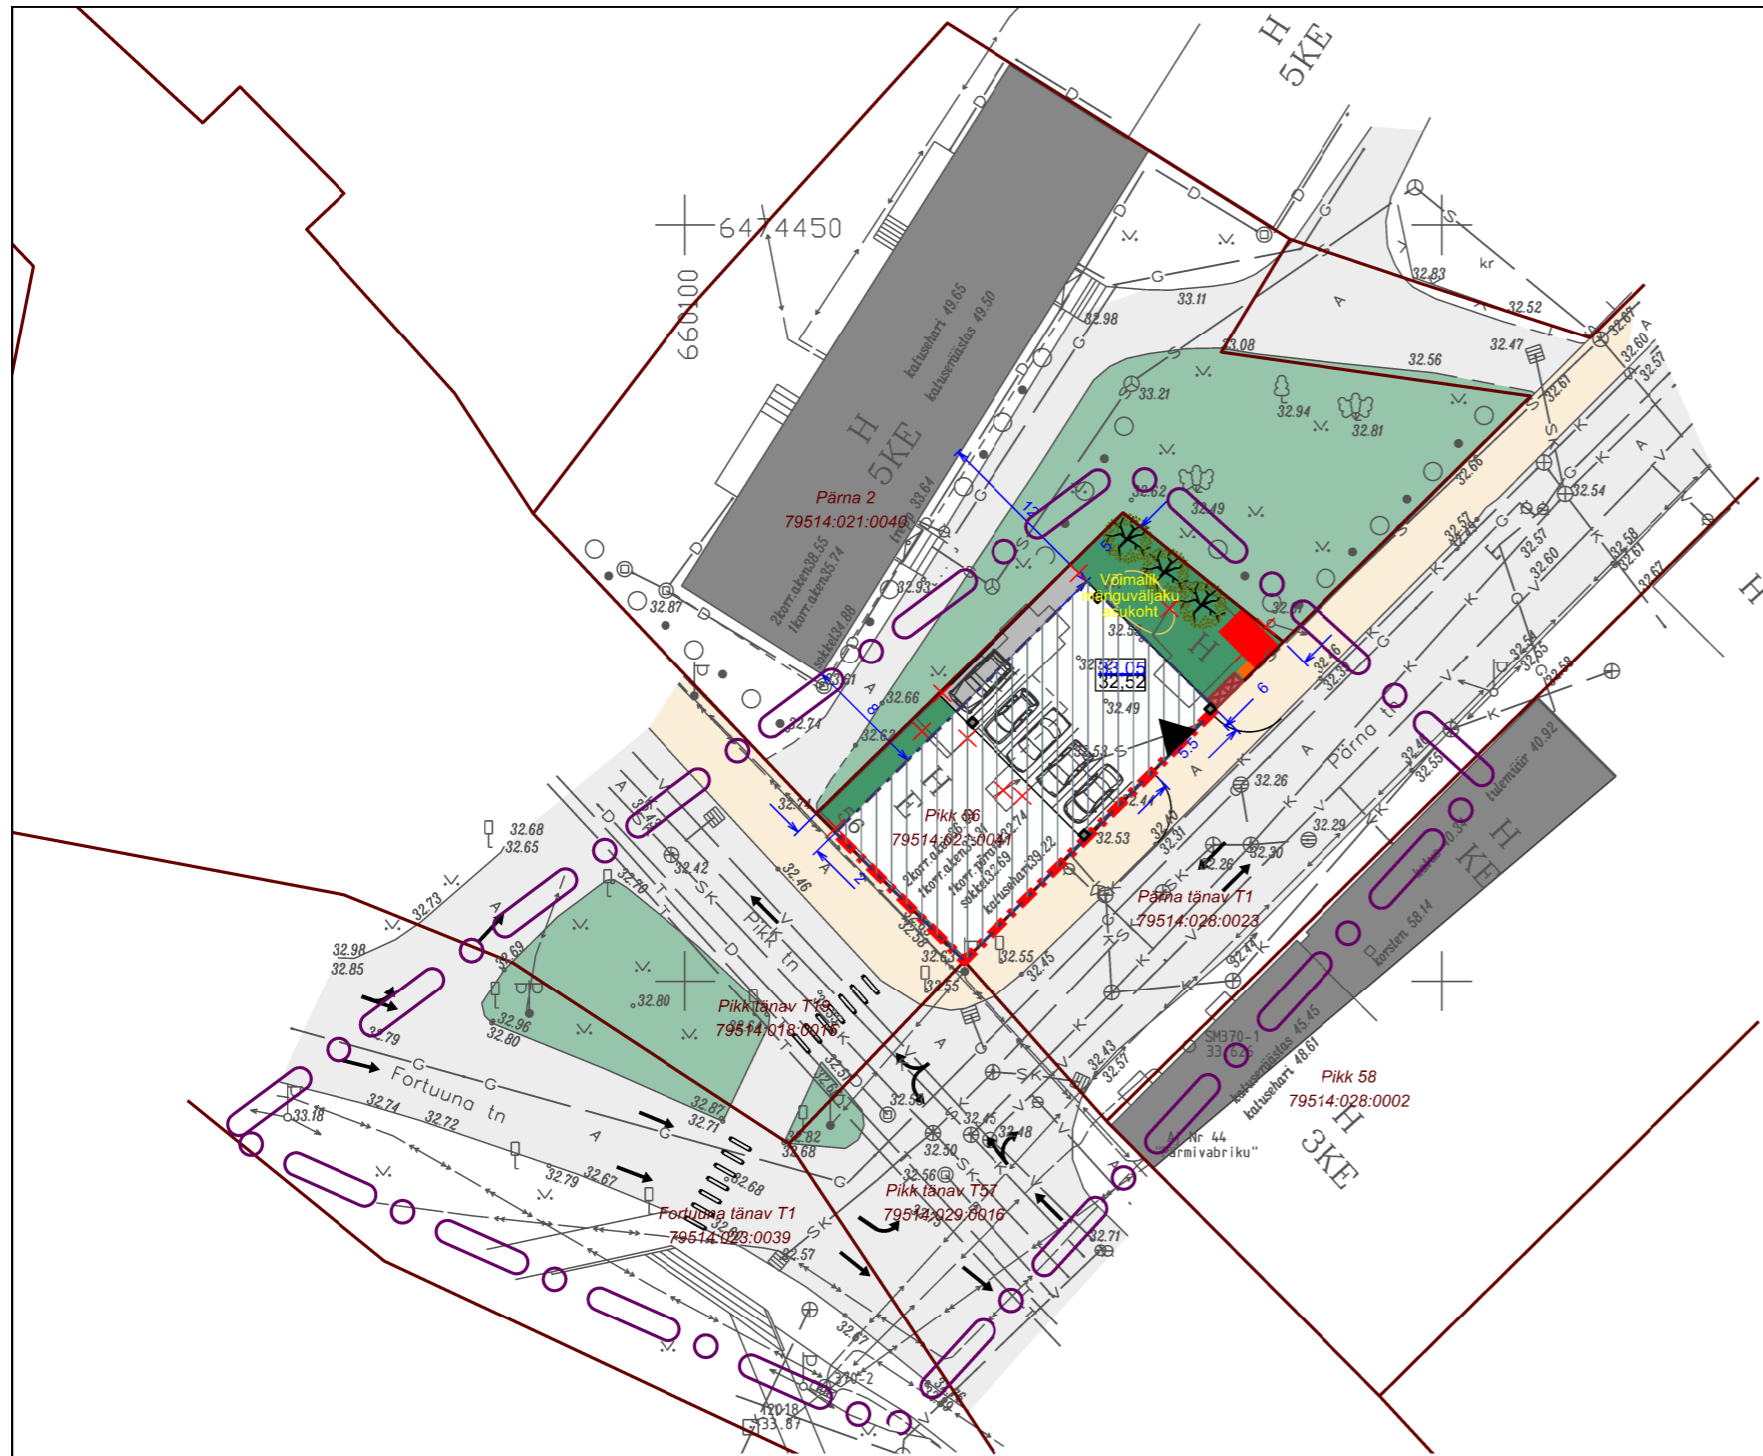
6474450
660100
H
5KE
H
5KE
katusehari 49.65
katuseräästas 49.50
Pärna 2
79514:021:0040
2korr.aken38.55
1korr.aken35.74
sokkel34.88
33.64
32.87
32.93
32.61
32.74
32.66
32.62
33.11
32.98
33.08
33.21
32.94
32.81
32.83
32.52
32.47
32.56
32.62
32.49
Võimalik mänguväljaku asukoht
33.05
32.52
32.49
kr
32.87
32.60
32.57
32.61
32.66
32.54
32.57
32.60
32.58
32.67
32.67
32.46
32.55
32.58
12
5
8
6
5.5
2
H
Pikk 66
79514:021:0041
2korr.aken36.31
1korr.aken34.1
1korr.põrand32.74
sokkel32.69
katusehari39.22
32.53
32.47
32.31
32.26
32.30
32.29
32.26
32.44
32.55
40.92
Pärna tn
Pärna tänav T1
79514:028:0023
tulemüür
H
3KE
karniis 40.34
korsten 58.14
32.68
32.65
32.73
32.98
32.85
32.42
32.70
32.46
32.69
32.79
32.96
32.80
32.80
Pikk tn
Pikk tänav T19
79514:018:0016
32.63
32.55
32.55
32.45
32.43
32.57
SM370-1
33.626
katuseräästas 45.45
katusehari 48.61
Pikk 58
79514:028:0002
H
3KE
Nr 44
"ärmivabriku"
Fortuuna tn
33.18
32.74
32.72
32.79
32.67
32.68
32.87
32.71
32.82
32.68
32.51
32.54
32.45
32.48
32.50
32.56
Pikk tänav T57
79514:029:0016
Fortuuna tänav T1
79514:023:0039
32.57
32.87
32.71
370-2
2018
33.87